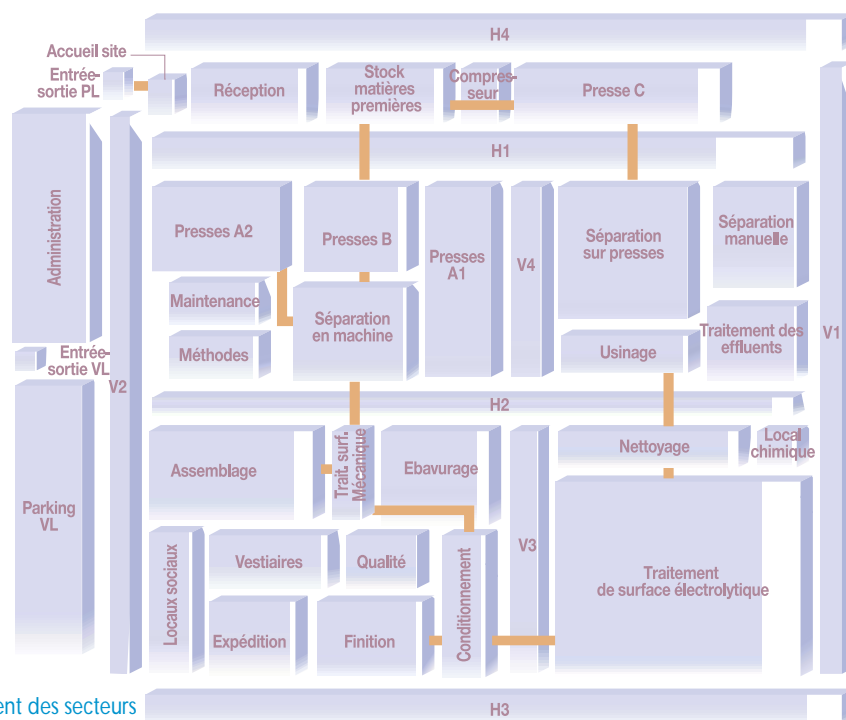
H4

Accueil site

Entrée-sortie PL

Réception

Stock matières premières

Compresseur

Presse C

H1

Administration

V2

Presses A2

Presses B

Presses A1

V4

Séparation sur presses

Séparation manuelle

Maintenance

Séparation en machine

Méthodes

Usinage

Traitement des effluents

V1

Entrée-sortie VL

H2

Assemblage

Trait. surf. Mécanique

Ebavurage

Nettoyage

Local chimique

Parking VL

Locaux sociaux

Vestiaires

Qualité

Conditionnement

V3

Traitement de surface électrolytique

Expédition

Finition

ent des secteurs

H3